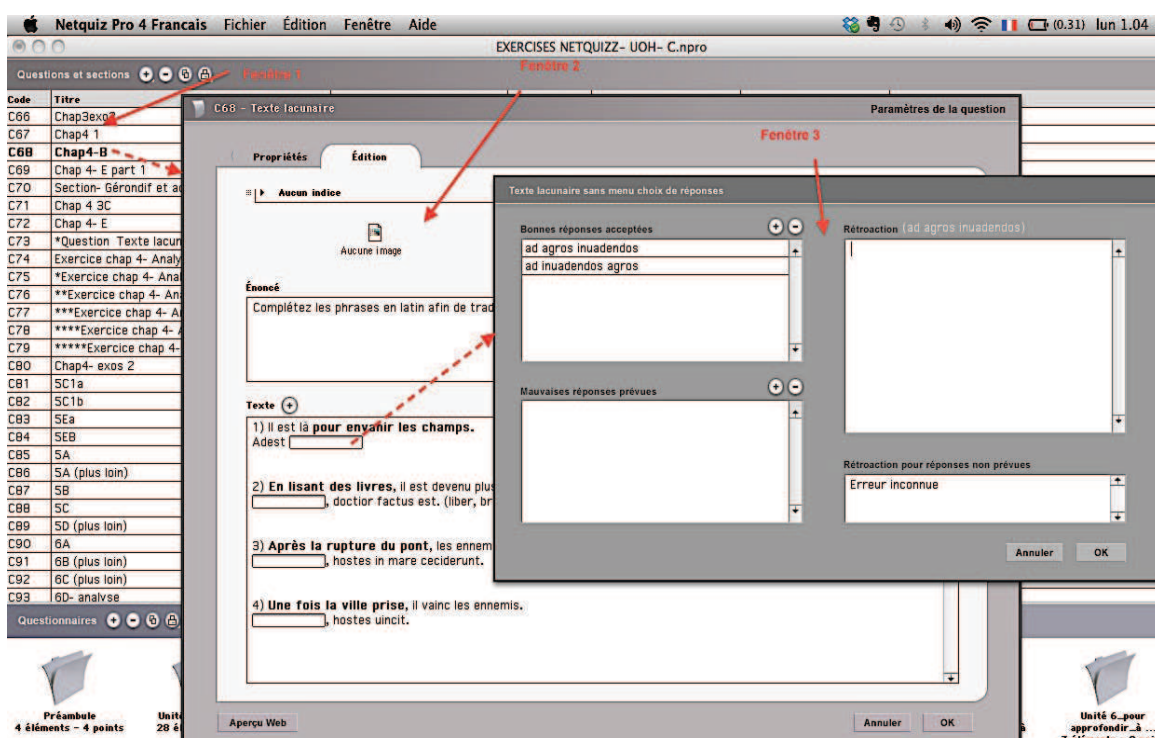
Netquiz Pro 4 Francais Fichier Édition Fenêtre Aide

(0.31) lun 1.04

EXERCISES NETQUIZZ- UOH- C.npro

Questions et sections

Fenêtre 1

Fenêtre 2

Fenêtre 3

| Code | Titre |
|---|---|
| C66 | Chap3exo3 |
| C67 | Chap4 1 |
| C68 | Chap4-B |
| C69 | Chap 4- E part 1 |
| C70 | Section- Gérondif et a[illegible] |
| C71 | Chap 4 3C |
| C72 | Chap 4- E |
| C73 | *Question Texte lacun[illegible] |
| C74 | Exercice chap 4- Analy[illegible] |
| C75 | *Exercice chap 4- Ana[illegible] |
| C76 | **Exercice chap 4- An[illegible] |
| C77 | ***Exercice chap 4- A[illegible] |
| C78 | ****Exercice chap 4- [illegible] |
| C79 | *****Exercice chap 4- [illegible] |
| C80 | Chap4- exos 2 |
| C81 | 5C1a |
| C82 | 5C1b |
| C83 | 5Ea |
| C84 | 5EB |
| C85 | 5A |
| C86 | 5A (plus loin) |
| C87 | 5B |
| C88 | 5C |
| C89 | 5D (plus loin) |
| C90 | 6A |
| C91 | 6B (plus loin) |
| C92 | 6C (plus loin) |
| C93 | 6D- analyse |

Questionnaires

Préambule
4 éléments - 4 points

Unit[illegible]
28 é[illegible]

Unité 6...pour approfondir...à ...

C68 - Texte lacunaire

Paramètres de la question

Propriétés Édition

Aucun indice

Aucune image

Énoncé

Complétez les phrases en latin afin de trad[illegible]

Texte

1) Il est là pour envahir les champs.
Adest [ ]

2) En lisant des livres, il est devenu plus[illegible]
[ ], doctior factus est. (liber, br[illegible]

3) Après la rupture du pont, les ennem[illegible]
[ ], hostes in mare ceciderunt.

4) Une fois la ville prise, il vainc les ennemis.
[ ], hostes uincit.

Aperçu Web

Annuler OK

Texte lacunaire sans menu choix de réponses

Bonnes réponses acceptées

ad agros inuadendos
ad inuadendos agros

Mauvaises réponses prévues

Rétroaction (ad agros inuadendos)

Rétroaction pour réponses non prévues

Erreur inconnue

Annuler OK